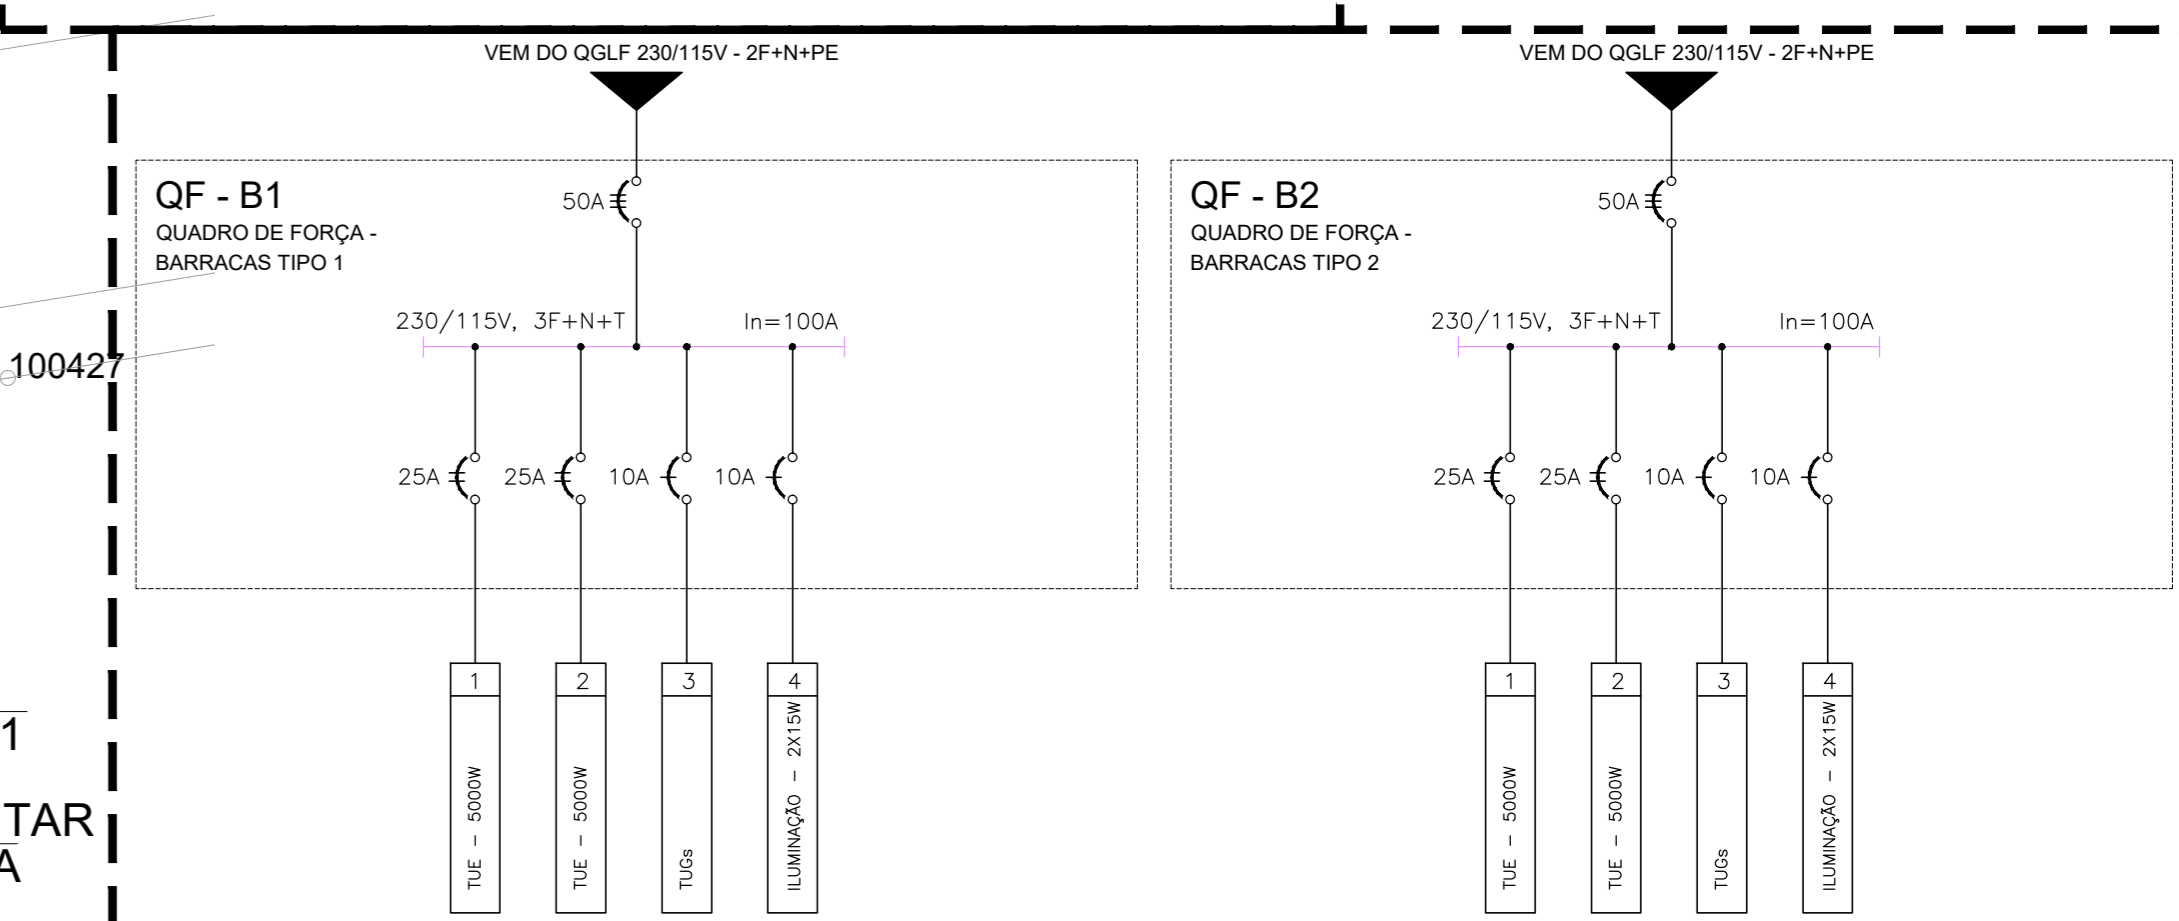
100427

1

TAR
A

VEM DO QGLF 230/115V - 2F+N+PE

QF - B1
QUADRO DE FORÇA - BARRACAS TIPO 1

50A

230/115V, 3F+N+T

In=100A

25A
25A
10A
10A

1
TUE – 5000W

2
TUE – 5000W

3
TUGs

4
ILUMINAÇÃO – 2X15W

VEM DO QGLF 230/115V - 2F+N+PE

QF - B2
QUADRO DE FORÇA - BARRACAS TIPO 2

50A

230/115V, 3F+N+T

In=100A

25A
25A
10A
10A

1
TUE – 5000W

2
TUE – 5000W

3
TUGs

4
ILUMINAÇÃO – 2X15W